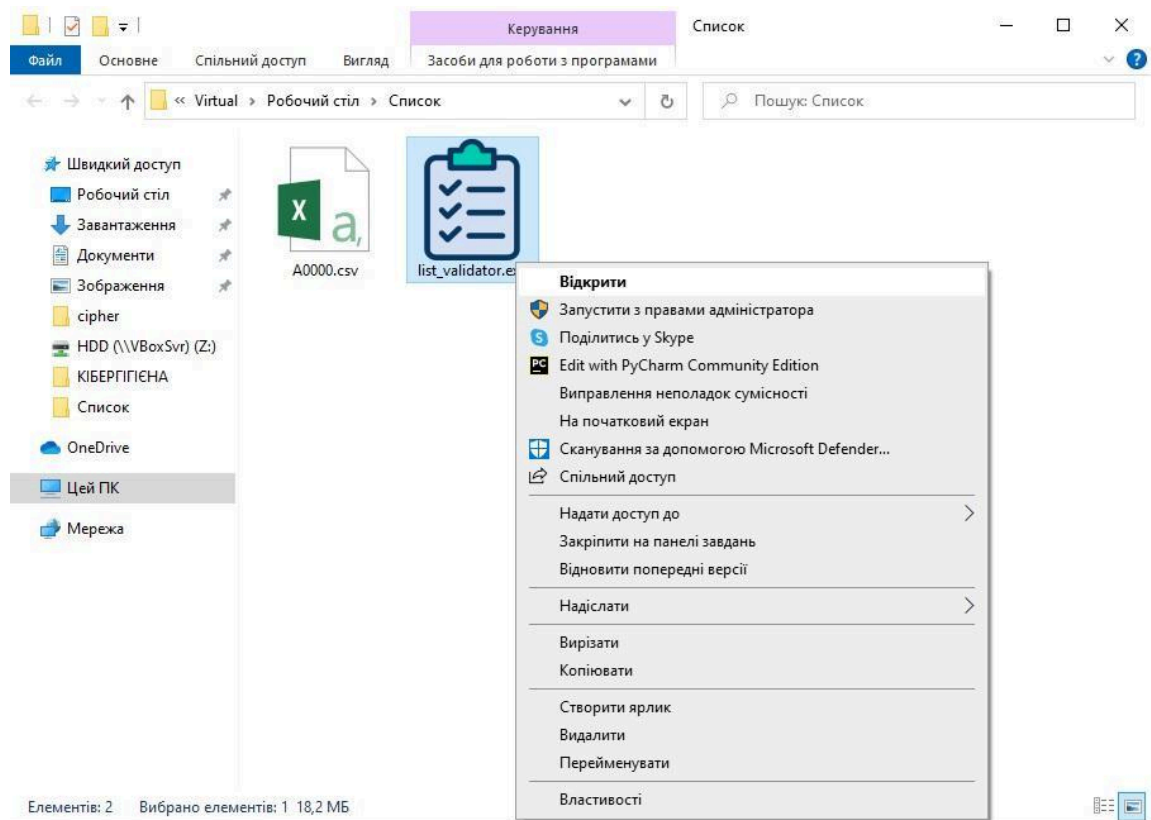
Керування
Список

Файл
Основне
Спільний доступ
Вигляд
Засоби для роботи з програмами

« Virtual › Робочий стіл › Список
Пошук: Список

Швидкий доступ
Робочий стіл
Завантаження
Документи
Зображення
cipher
HDD (\\VBoxSvr) (Z:)
КІБЕРГІГІЄНА
Список
OneDrive
Цей ПК
Мережа

A0000.csv
list_validator.ex

Відкрити
Запустити з правами адміністратора
Поділитись у Skype
Edit with PyCharm Community Edition
Виправлення неполадок сумісності
На початковий екран
Сканування за допомогою Microsoft Defender...
Спільний доступ
Надати доступ до
Закріпити на панелі завдань
Відновити попередні версії
Надіслати
Вирізати
Копіювати
Створити ярлик
Видалити
Перейменувати
Властивості

Елементів: 2   Вибрано елементів: 1 18,2 МБ